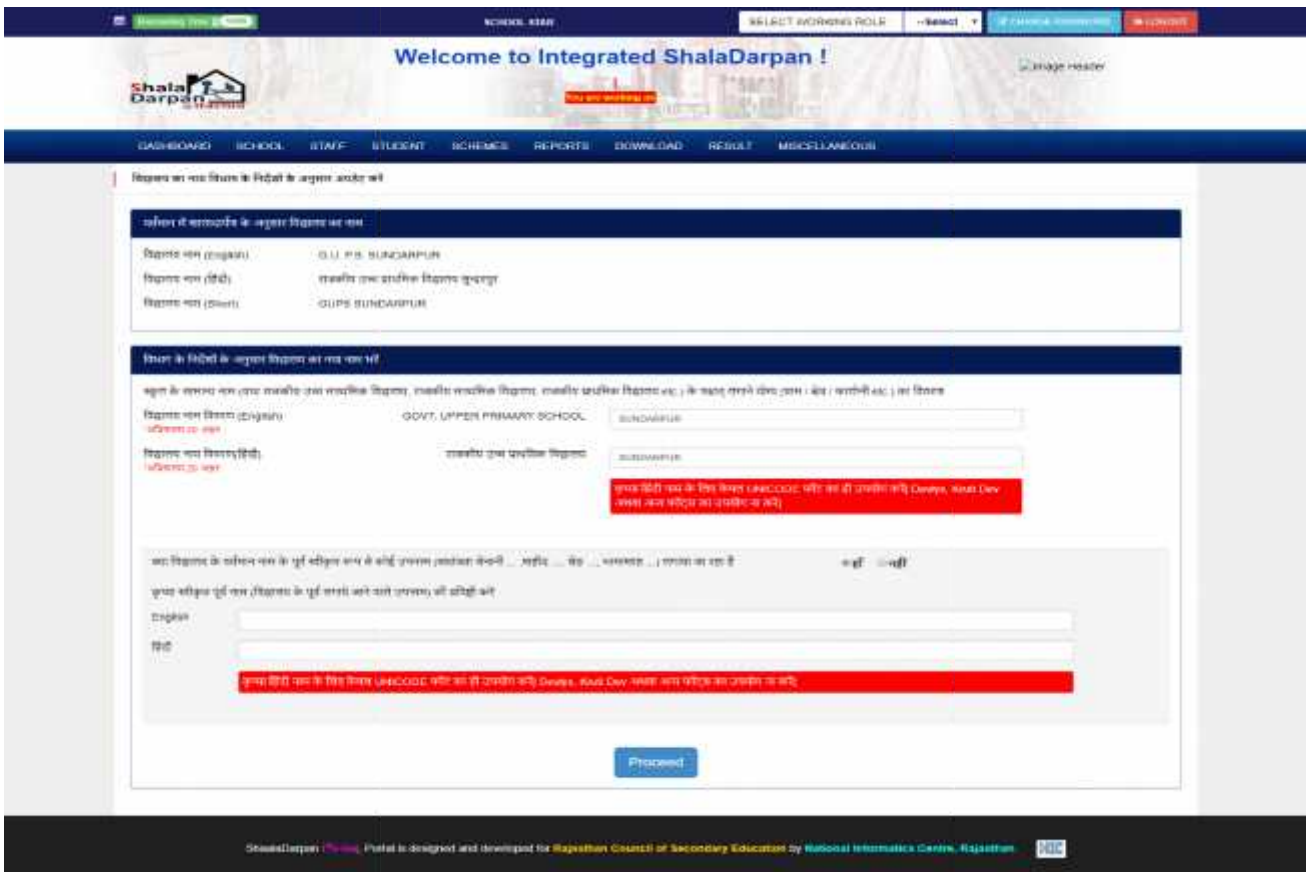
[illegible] SCHOOL STAFF SELECT WORKING ROLE --Select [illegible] LOGOUT

Shala Darpan

Welcome to Integrated ShalaDarpan !

You are working as

Image Header

DASHBOARD SCHOOL STAFF STUDENT SCHEMES REPORTS DOWNLOAD RESULT MISCELLANEOUS

विद्यालय का नाम विभाग के निर्देशों के अनुसार अपडेट करें

वर्तमान में शालादर्पण के अनुसार विद्यालय का नाम

विद्यालय नाम (English) G.U. P.S. SUNDARPUR

विद्यालय नाम (हिंदी) राजकीय उच्च प्राथमिक विद्यालय सुन्दरपुर

विद्यालय नाम (Short) GUPS SUNDARPUR

विभाग के निर्देशों के अनुसार विद्यालय का नया नाम भरें

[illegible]

विद्यालय नाम विवरण (English) GOVT. UPPER PRIMARY SCHOOL SUNDARPUR

विद्यालय नाम विवरण(हिंदी) राजकीय उच्च प्राथमिक विद्यालय सुन्दरपुर

कृपया हिंदी नाम के लिए केवल UNICODE फॉन्ट का ही उपयोग करें| Devlys, Kruti Dev अथवा अन्य फॉन्ट्स का उपयोग न करें|

क्या विद्यालय के वर्तमान नाम के पूर्व स्वीकृत नाम में कोई उपनाम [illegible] लगाया जा रहा है हाँ नहीं

कृपया स्वीकृत पूर्ण नाम (विद्यालय के पूर्व लगाये जाने वाले उपनाम) की प्रविष्टि करें

English

हिंदी

कृपया हिंदी नाम के लिए केवल UNICODE फॉन्ट का ही उपयोग करें| Devlys, Kruti Dev अथवा अन्य फॉन्ट्स का उपयोग न करें|

Proceed

ShalaDarpan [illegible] Portal is designed and developed for Rajasthan Council of Secondary Education by National Informatics Centre, Rajasthan. NIC